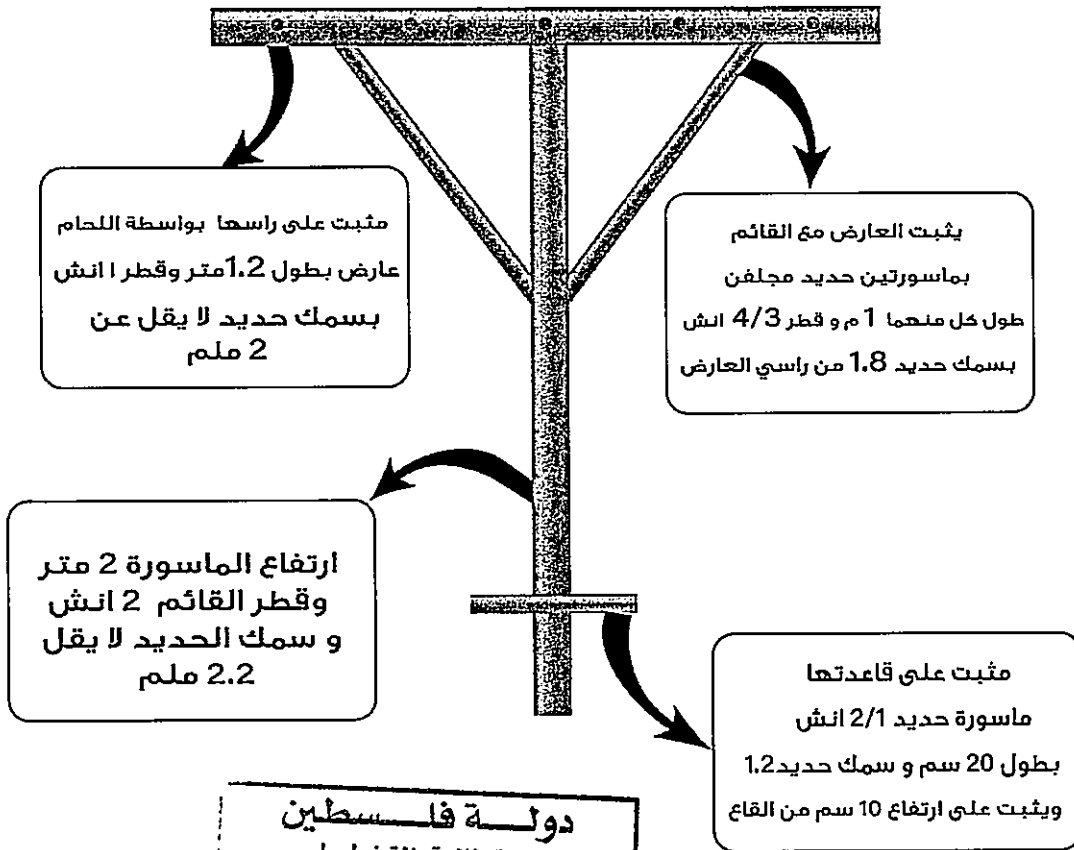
مثبت على راسها بواسطة اللحام
عارض بطول 1.2متر وقطر ا انش
بسمك حديد لا يقل عن 2 ملم

يثبت العارض مع القائم
بماسورتين حديد مجلفن
طول كل منهما 1 م و قطر 4/3 انش
بسمك حديد 1.8 من راسي العارض

ارتفاع الماسورة 2 متر وقطر القائم 2 انش و سمك الحديد لا يقل 2.2 ملم

مثبت على قاعدتها
ماسورة حديد 2/1 انش
بطول 20 سم و سمك حديد1.2
ويثبت على ارتفاع 10 سم من القاع

دولـــة فلـــسطين
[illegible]